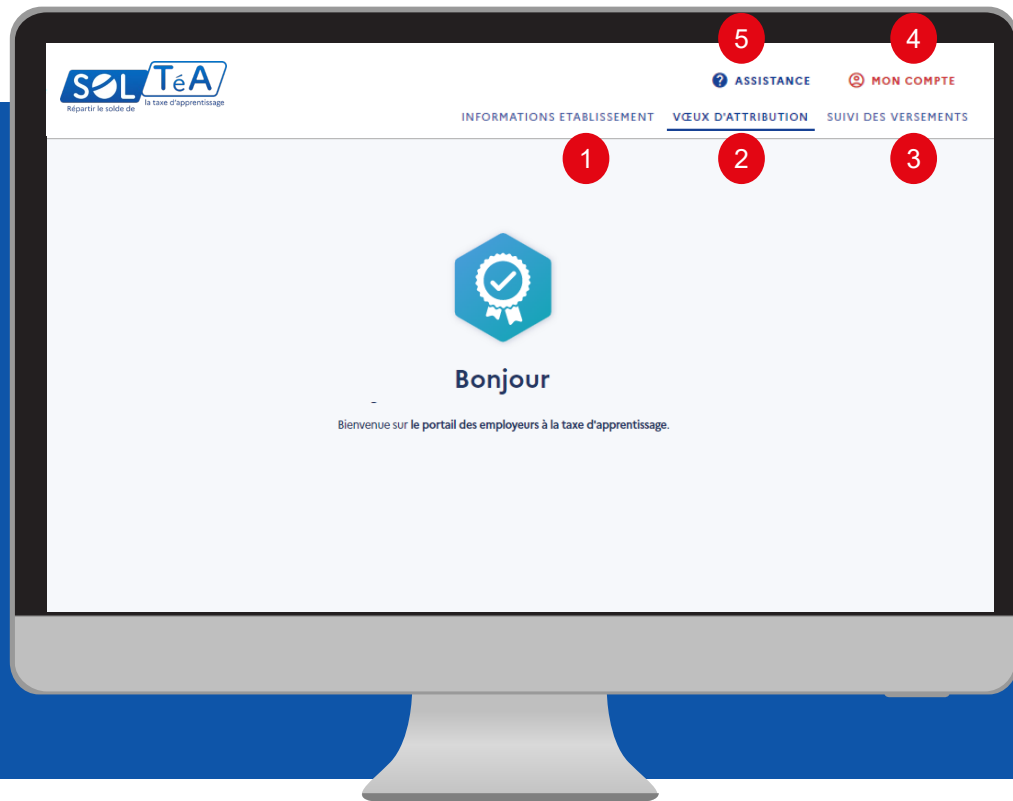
SOL TéA
Répartir le solde de la taxe d'apprentissage

5
ASSISTANCE
4
MON COMPTE

INFORMATIONS ETABLISSEMENT
VŒUX D'ATTRIBUTION
SUIVI DES VERSEMENTS

1
2
3

Bonjour

Bienvenue sur le portail des employeurs à la taxe d'apprentissage.